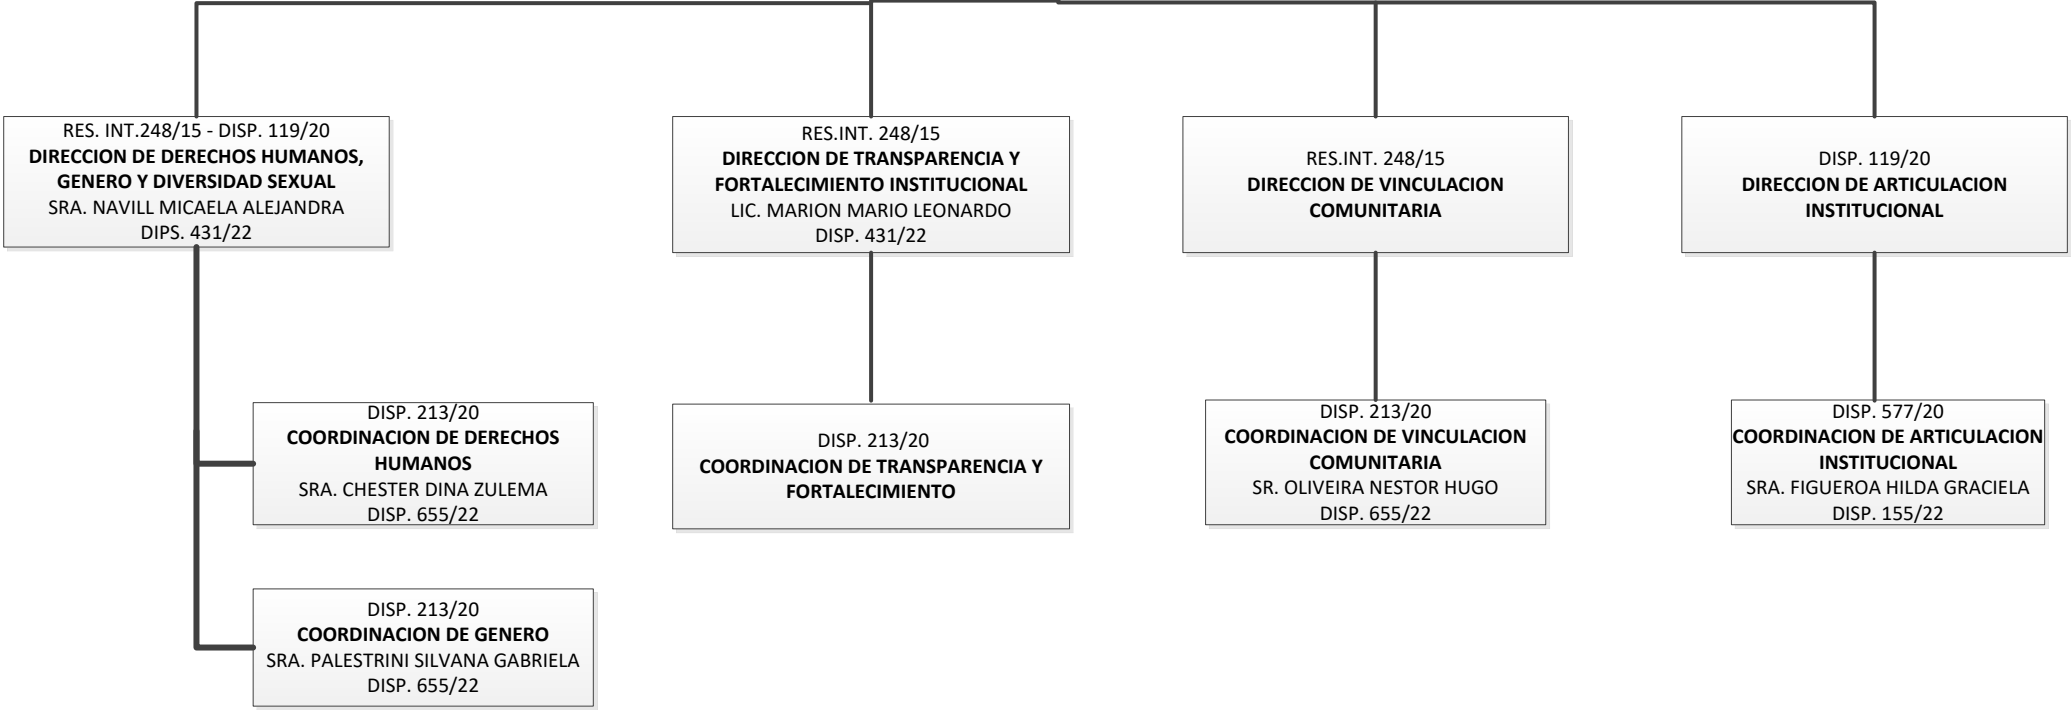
RES. INT.248/15 - DISP. 119/20
DIRECCION DE DERECHOS HUMANOS, GENERO Y DIVERSIDAD SEXUAL
SRA. NAVILL MICAELA ALEJANDRA
DIPS. 431/22

RES.INT. 248/15
DIRECCION DE TRANSPARENCIA Y FORTALECIMIENTO INSTITUCIONAL
LIC. MARION MARIO LEONARDO
DISP. 431/22

RES.INT. 248/15
DIRECCION DE VINCULACION COMUNITARIA

DISP. 119/20
DIRECCION DE ARTICULACION INSTITUCIONAL

DISP. 213/20
COORDINACION DE DERECHOS HUMANOS
SRA. CHESTER DINA ZULEMA
DISP. 655/22

DISP. 213/20
COORDINACION DE GENERO
SRA. PALESTRINI SILVANA GABRIELA
DISP. 655/22

DISP. 213/20
COORDINACION DE TRANSPARENCIA Y FORTALECIMIENTO

DISP. 213/20
COORDINACION DE VINCULACION COMUNITARIA
SR. OLIVEIRA NESTOR HUGO
DISP. 655/22

DISP. 577/20
COORDINACION DE ARTICULACION INSTITUCIONAL
SRA. FIGUEROA HILDA GRACIELA
DISP. 155/22